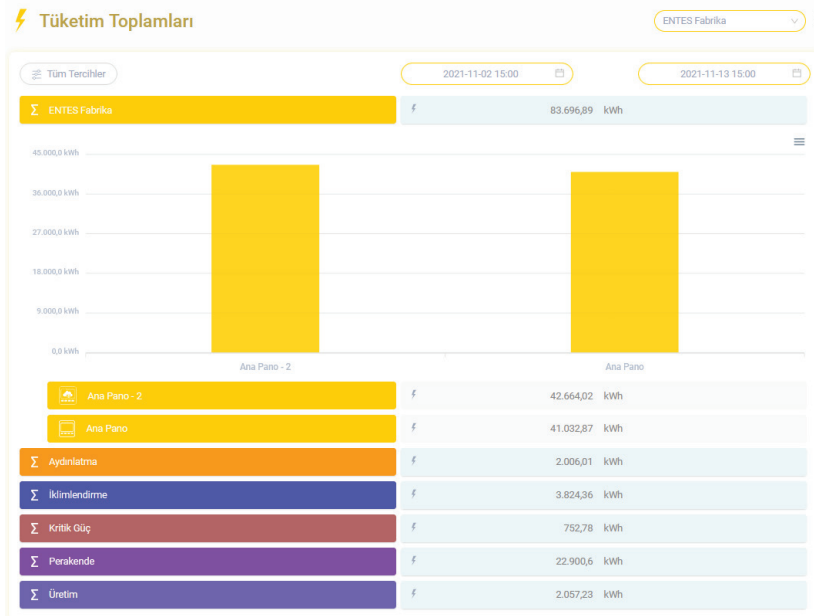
Tüketim Toplamları

ENTES Fabrika

Tüm Tercihler

2021-11-02 15:00

2021-11-13 15:00

Σ ENTES Fabrika

83.696,89 kWh

45.000,0 kWh
36.000,0 kWh
27.000,0 kWh
18.000,0 kWh
9.000,0 kWh
0,0 kWh

Ana Pano - 2
Ana Pano

Ana Pano - 2 | 42.664,02 kWh
Ana Pano | 41.032,87 kWh

Σ Aydınlatma | 2.006,01 kWh
Σ İklimlendirme | 3.824,36 kWh
Σ Kritik Güç | 752,78 kWh
Σ Perakende | 22.900,6 kWh
Σ Üretim | 2.057,23 kWh